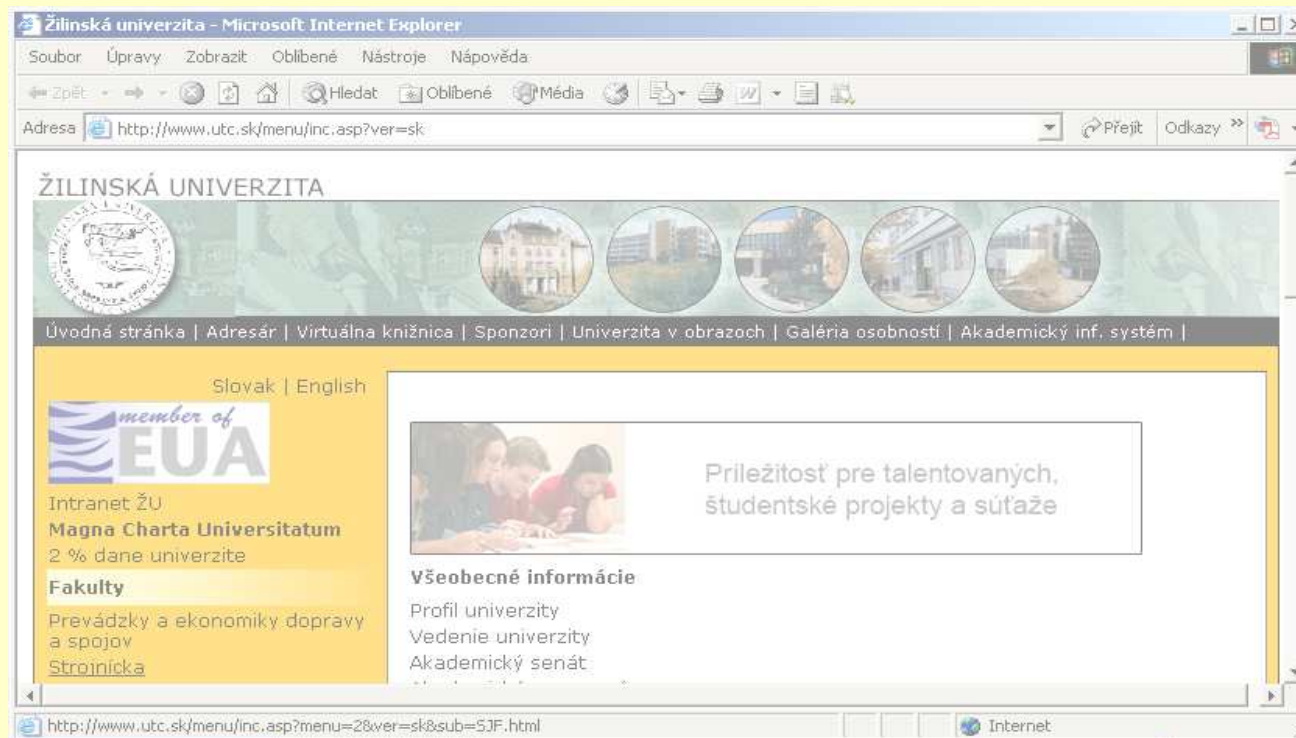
Žilinská univerzita - Microsoft Internet Explorer

Soubor Úpravy Zobrazit Oblíbené Nástroje Nápověda

Zpět Hledat Oblíbené Média

Adresa http://www.utc.sk/menu/inc.asp?ver=sk Přejít Odkazy »

ŽILINSKÁ UNIVERZITA

Úvodná stránka | Adresár | Virtuálna knižnica | Sponzori | Univerzita v obrazoch | Galéria osobností | Akademický inf. systém |

Slovak | English

member of EUA

Intranet ŽU
Magna Charta Universitatum
2 % dane univerzite

Fakulty

Prevádzky a ekonomiky dopravy a spojov
Strojnícka

Príležitosť pre talentovaných, študentské projekty a súťaže

Všeobecné informácie

Profil univerzity
Vedenie univerzity
Akademický senát
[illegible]

http://www.utc.sk/menu/inc.asp?menu=2&ver=sk&sub=SJF.html

Internet